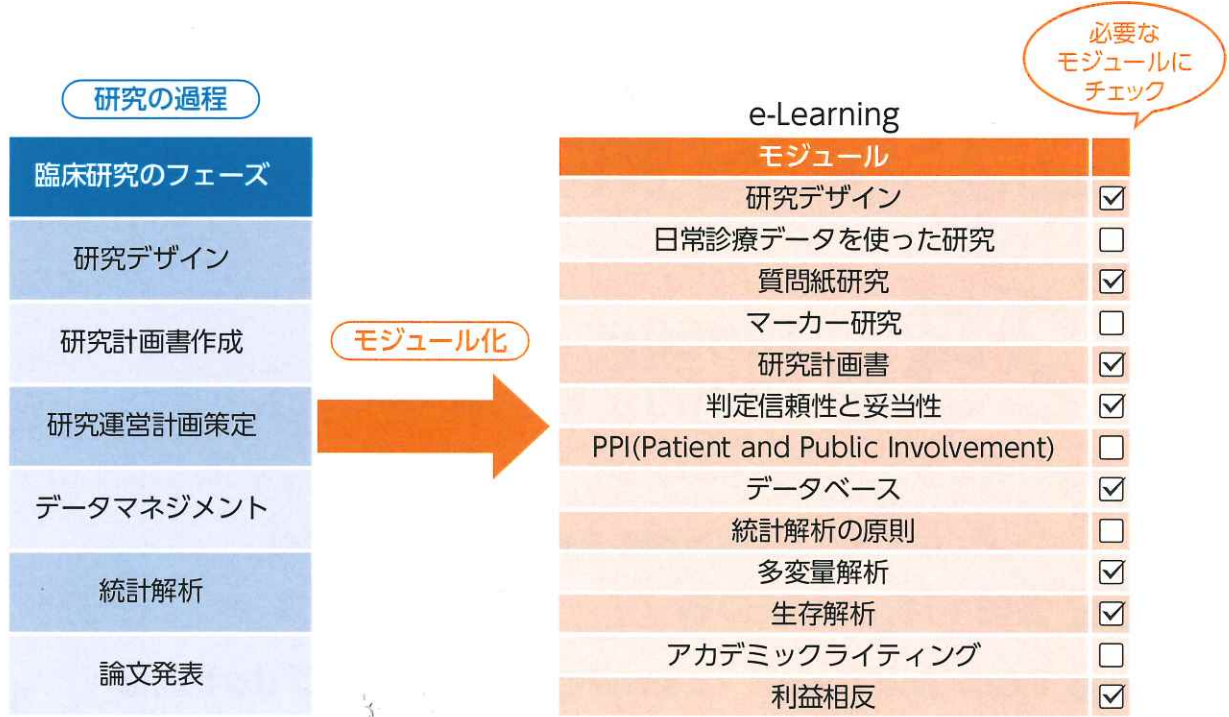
研究の過程

臨床研究のフェーズ

研究デザイン

研究計画書作成

研究運営計画策定

データマネジメント

統計解析

論文発表

モジュール化

必要なモジュールにチェック

e-Learning

| モジュール | |
|---|---|
| 研究デザイン | ☑ |
| 日常診療データを使った研究 | ☐ |
| 質問紙研究 | ☑ |
| マーカー研究 | ☐ |
| 研究計画書 | ☑ |
| 判定信頼性と妥当性 | ☑ |
| PPI(Patient and Public Involvement) | ☐ |
| データベース | ☑ |
| 統計解析の原則 | ☐ |
| 多変量解析 | ☑ |
| 生存解析 | ☑ |
| アカデミックライティング | ☐ |
| 利益相反 | ☑ |